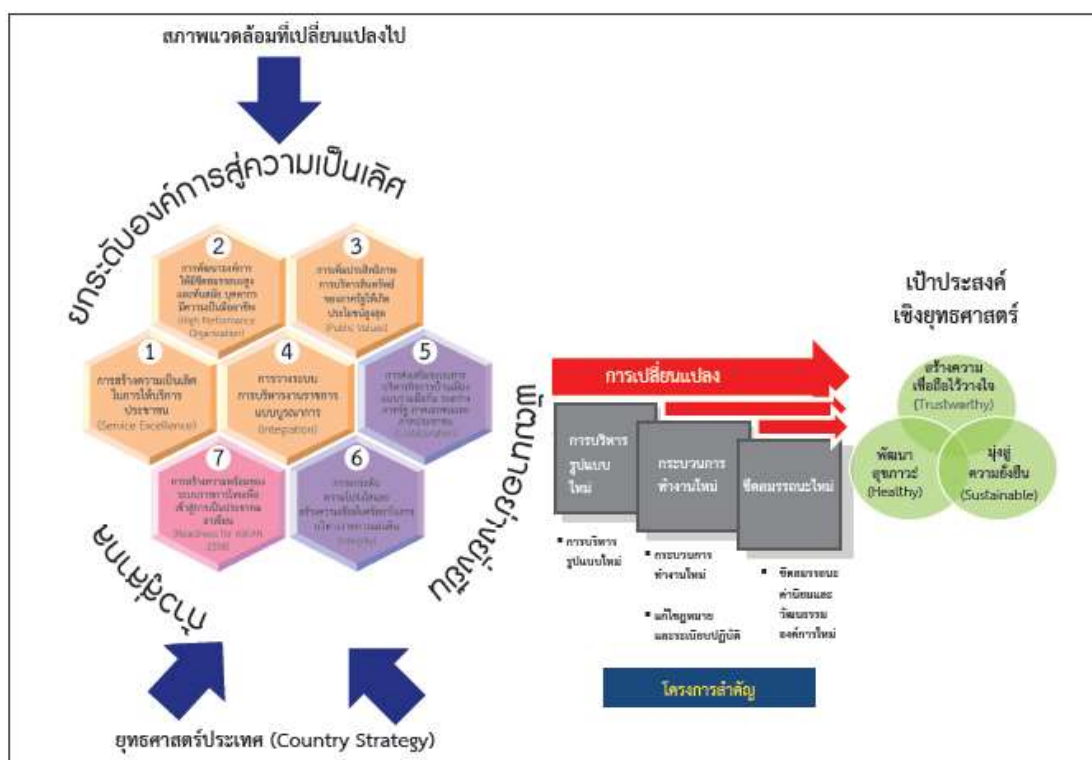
สภาพแวดล้อมที่เปลี่ยนแปลงไป

ยกระดับองค์การสู่ความเป็นเลิศ

2
การพัฒนาองค์การให้มีขีดสมรรถนะสูง และทันสมัย บุคลากรมีความเป็นมืออาชีพ
(High Performance Organization)

3
การเพิ่มประสิทธิภาพการบริหารสินทรัพย์ของภาครัฐให้เกิดประโยชน์สูงสุด
(Public Value)

1
การสร้างความเป็นเลิศในการให้บริการประชาชน
(Service Excellence)

4
การวางระบบการบริหารงานราชการแบบบูรณาการ
(Integration)

5
การส่งเสริมระบบการบริหารกิจการบ้านเมืองแบบร่วมมือกัน ระหว่างภาครัฐ ภาคเอกชนและภาคประชาสังคม
(Collaboration)

7
การสร้างความพร้อมของระบบราชการไทยเพื่อเข้าสู่การเป็นประชาคมอาเซียน
(Readiness for ASEAN 2015)

6
การยกระดับความโปร่งใสและสร้างความเชื่อมั่นศรัทธาในการบริหารราชการแผ่นดิน
(Integrity)

ทบทวนภารกิจ

บทบาทภารกิจ

ยุทธศาสตร์ประเทศ (Country Strategy)

การเปลี่ยนแปลง

การบริหารรูปแบบใหม่

กระบวนการทำงานใหม่

ขีดสมรรถนะใหม่

▪ การบริหารรูปแบบใหม่

▪ กระบวนการทำงานใหม่

▪ แก้ไขกฎหมายและระเบียบปฏิบัติ

▪ ขีดสมรรถนะ ค่านิยมและวัฒนธรรมองค์การใหม่

โครงการสำคัญ

เป้าประสงค์เชิงยุทธศาสตร์

สร้างความเชื่อถือไว้วางใจ
(Trustworthy)

พัฒนาสุขภาวะ
(Healthy)

มุ่งสู่ความยั่งยืน
(Sustainable)